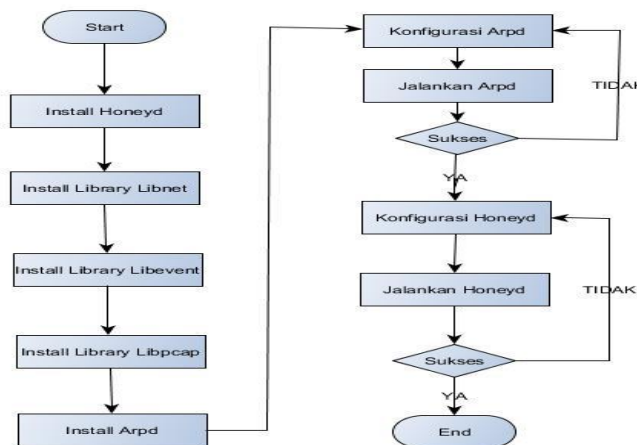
Start

Install Honeyd

Install Library Libnet

Install Library Libevent

Install Library Libpcap

Install Arpd

Konfigurasi Arpd

Jalankan Arpd

TIDAI

Sukses

YA

Konfigurasi Honeyd

Jalankan Honeyd

TIDAK

Sukses

YA

End